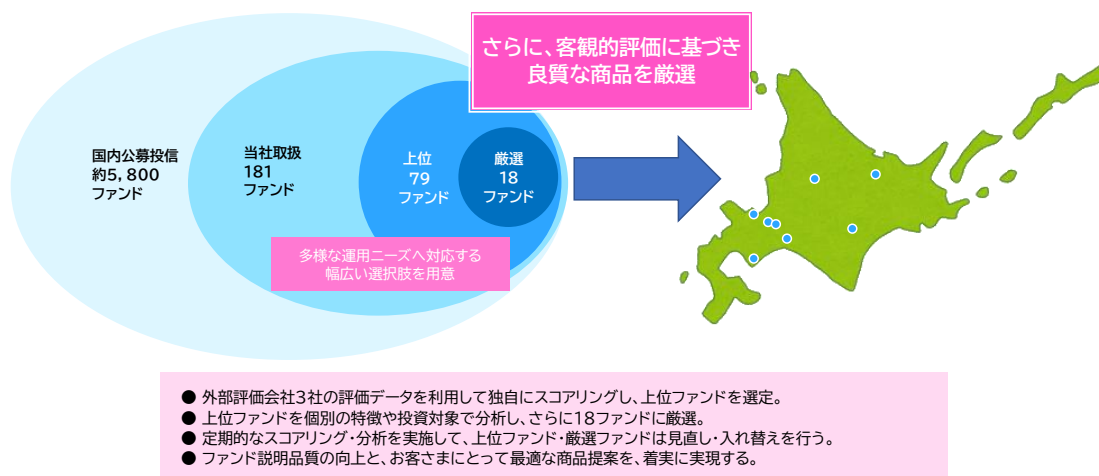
さらに、客観的評価に基づき
良質な商品を厳選

国内公募投信
約5，800
ファンド

当社取扱
181
ファンド

上位
79
ファンド

厳選
18
ファンド

多様な運用ニーズへ対応する
幅広い選択肢を用意

● 外部評価会社3社の評価データを利用して独自にスコアリングし、上位ファンドを選定。
● 上位ファンドを個別の特徴や投資対象で分析し、さらに18ファンドに厳選。
● 定期的なスコアリング・分析を実施して、上位ファンド・厳選ファンドは見直し・入れ替えを行う。
● ファンド説明品質の向上と、お客さまにとって最適な商品提案を、着実に実現する。